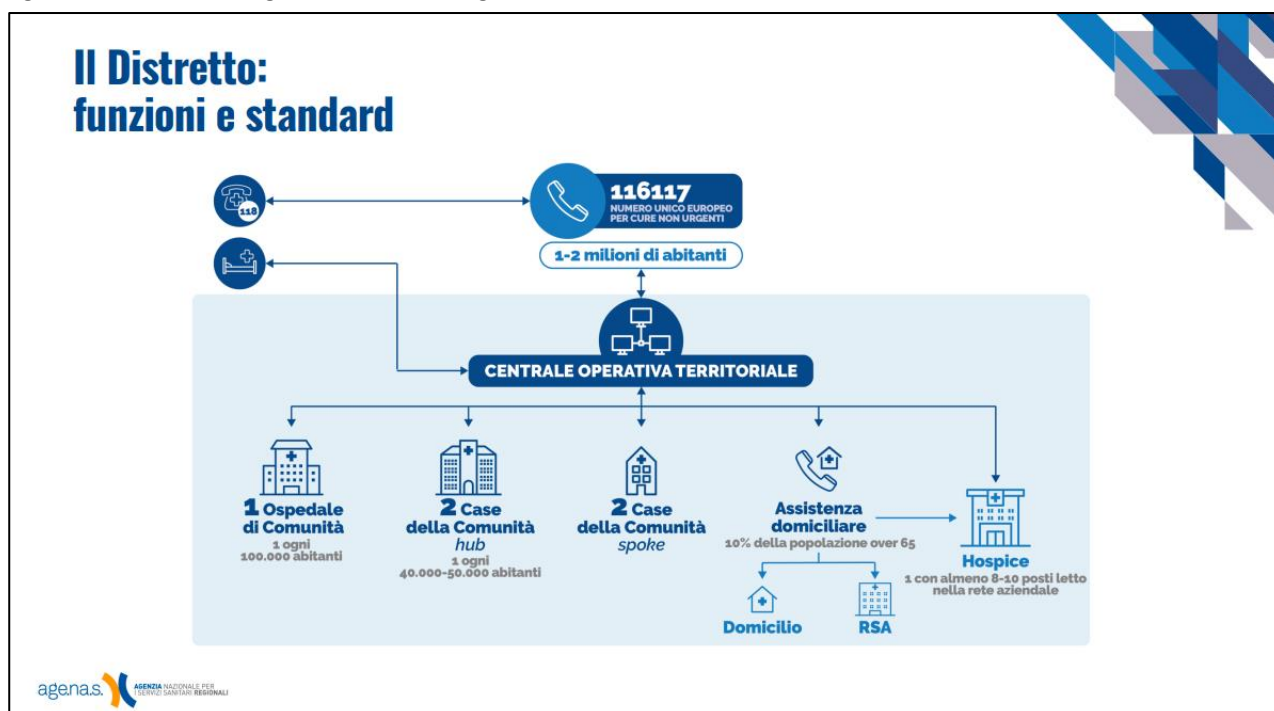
Il Distretto: funzioni e standard

118

116117
NUMERO UNICO EUROPEO PER CURE NON URGENTI

1-2 milioni di abitanti

CENTRALE OPERATIVA TERRITORIALE

1 Ospedale di Comunità
1 ogni 100.000 abitanti

2 Case della Comunità
hub
1 ogni 40.000-50.000 abitanti

2 Case della Comunità
spoke

Assistenza domiciliare
10% della popolazione over 65

Hospice
1 con almeno 8-10 posti letto nella rete aziendale

Domicilio

RSA

agenas. AGENZIA NAZIONALE PER I SERVIZI SANITARI REGIONALI